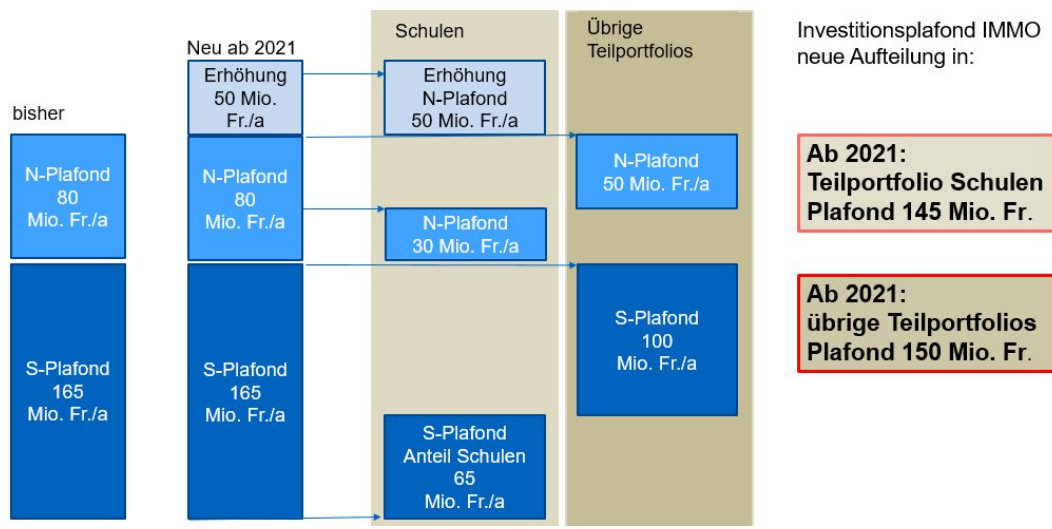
bisher

N-Plafond 80 Mio. Fr./a

S-Plafond 165 Mio. Fr./a

Neu ab 2021

Erhöhung 50 Mio. Fr./a

N-Plafond 80 Mio. Fr./a

S-Plafond 165 Mio. Fr./a

Schulen

Erhöhung N-Plafond 50 Mio. Fr./a

N-Plafond 30 Mio. Fr./a

S-Plafond Anteil Schulen 65 Mio. Fr./a

Übrige Teilportfolios

N-Plafond 50 Mio. Fr./a

S-Plafond 100 Mio. Fr./a

Investitionsplafond IMMO neue Aufteilung in:

Ab 2021: Teilportfolio Schulen Plafond 145 Mio. Fr.

Ab 2021: übrige Teilportfolios Plafond 150 Mio. Fr.